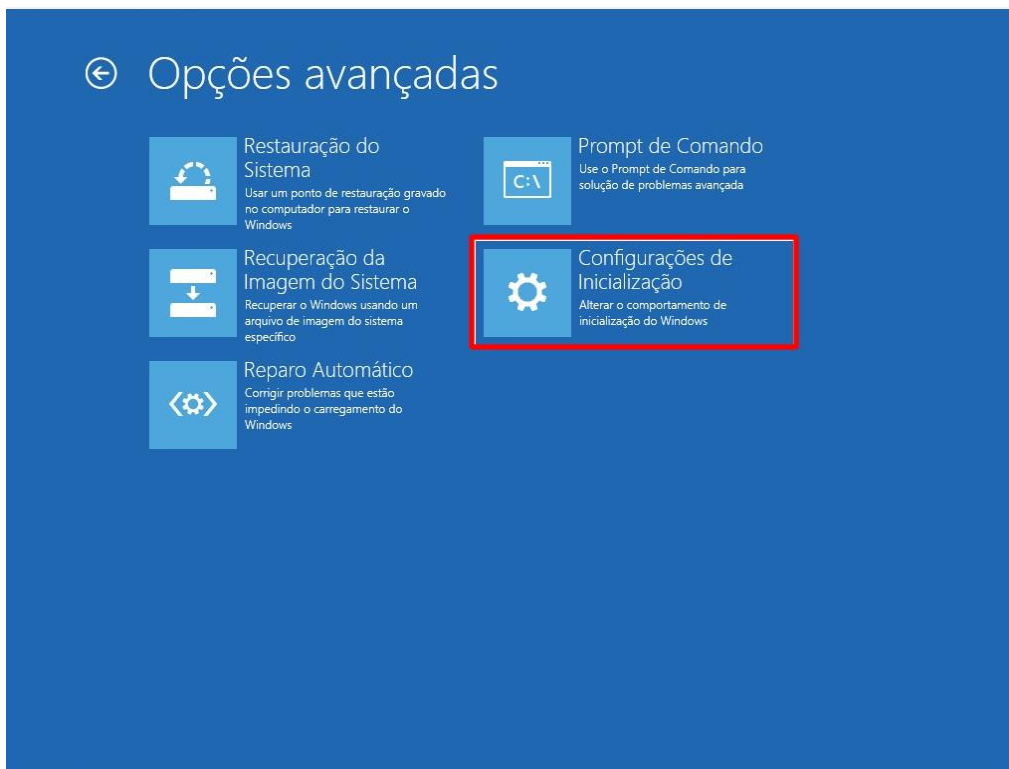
Opções avançadas

Restauração do Sistema
Usar um ponto de restauração gravado no computador para restaurar o Windows

Recuperação da Imagem do Sistema
Recuperar o Windows usando um arquivo de imagem do sistema específico

Reparo Automático
Corrigir problemas que estão impedindo o carregamento do Windows

C:\
Prompt de Comando
Use o Prompt de Comando para solução de problemas avançada

Configurações de Inicialização
Alterar o comportamento de inicialização do Windows